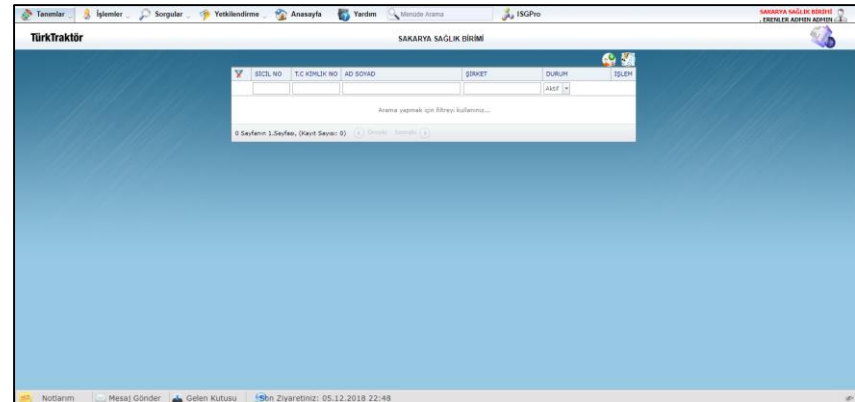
Tanımlar İşlemler Sorgular Yetkilendirme Anasayfa Yardım Menüde Arama ISGPro

SAKARYA SAĞLIK BİRİMİ , ERENLER ADMIN ADMIN

TürkTraktör

SAKARYA SAĞLIK BİRİMİ

| SİCİL NO | T.C KİMLİK NO | AD SOYAD | ŞİRKET | DURUM | İŞLEM |
|---|---|---|---|---|---|
| | | | | Aktif | |

Arama yapmak için filtreyi kullanınız...

0 Sayfanın 1.Sayfası, (Kayıt Sayısı: 0) Önceki Sonraki

Notlarım Mesaj Gönder Gelen Kutusu Son Ziyaretiniz: 05.12.2018 22:48